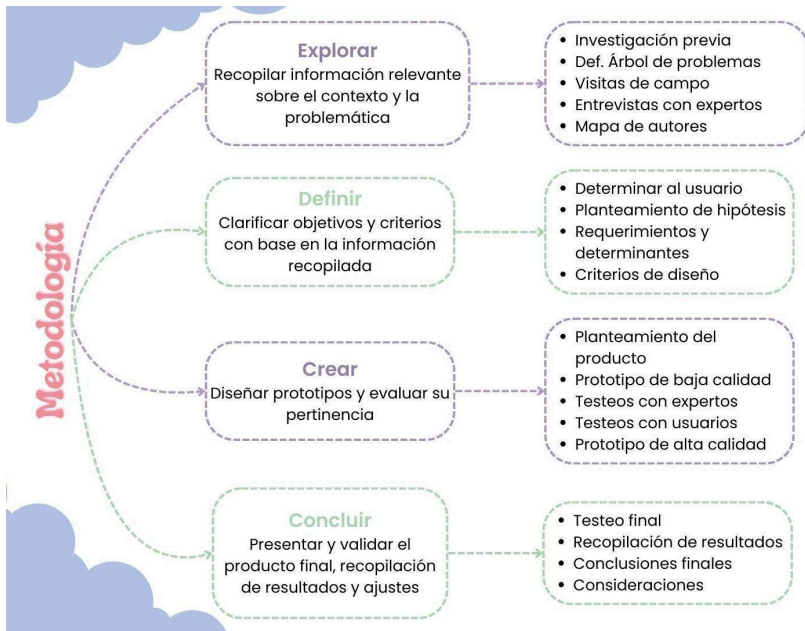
Metodología

Explorar
Recopilar información relevante sobre el contexto y la problemática

- Investigación previa
- Def. Árbol de problemas
- Visitas de campo
- Entrevistas con expertos
- Mapa de autores

Definir
Clarificar objetivos y criterios con base en la información recopilada

- Determinar al usuario
- Planteamiento de hipótesis
- Requerimientos y determinantes
- Criterios de diseño

Crear
Diseñar prototipos y evaluar su pertinencia

- Planteamiento del producto
- Prototipo de baja calidad
- Testeos con expertos
- Testeos con usuarios
- Prototipo de alta calidad

Concluir
Presentar y validar el producto final, recopilación de resultados y ajustes

- Testeo final
- Recopilación de resultados
- Conclusiones finales
- Consideraciones